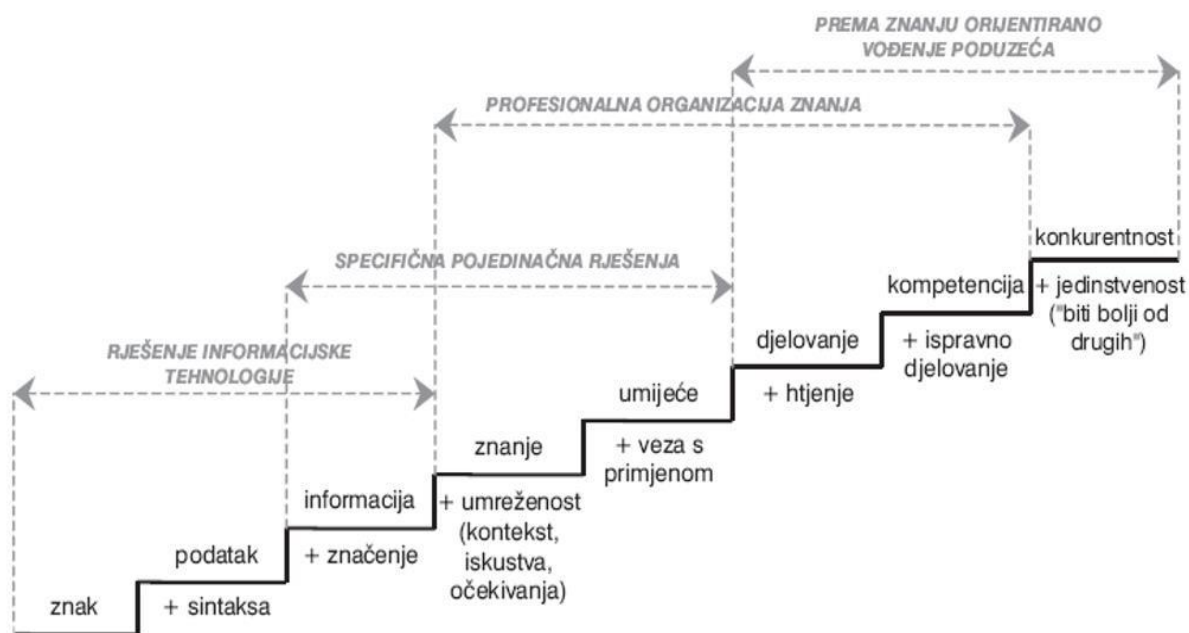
PREMA ZNANJU ORIJENTIRANO VOĐENJE PODUZEĆA

PROFESIONALNA ORGANIZACIJA ZNANJA

SPECIFIČNA POJEDINAČNA RJEŠENJA

RJEŠENJE INFORMACIJSKE TEHNOLOGIJE

konkurentnost

+ jedinstvenost ("biti bolji od drugih")

kompetencija

+ ispravno djelovanje

djelovanje

+ htjenje

umiječe

+ veza s primjenom

znanje

+ umreženost (kontekst, iskustva, očekivanja)

informacija

+ značenje

podatak

+ sintaksa

znak